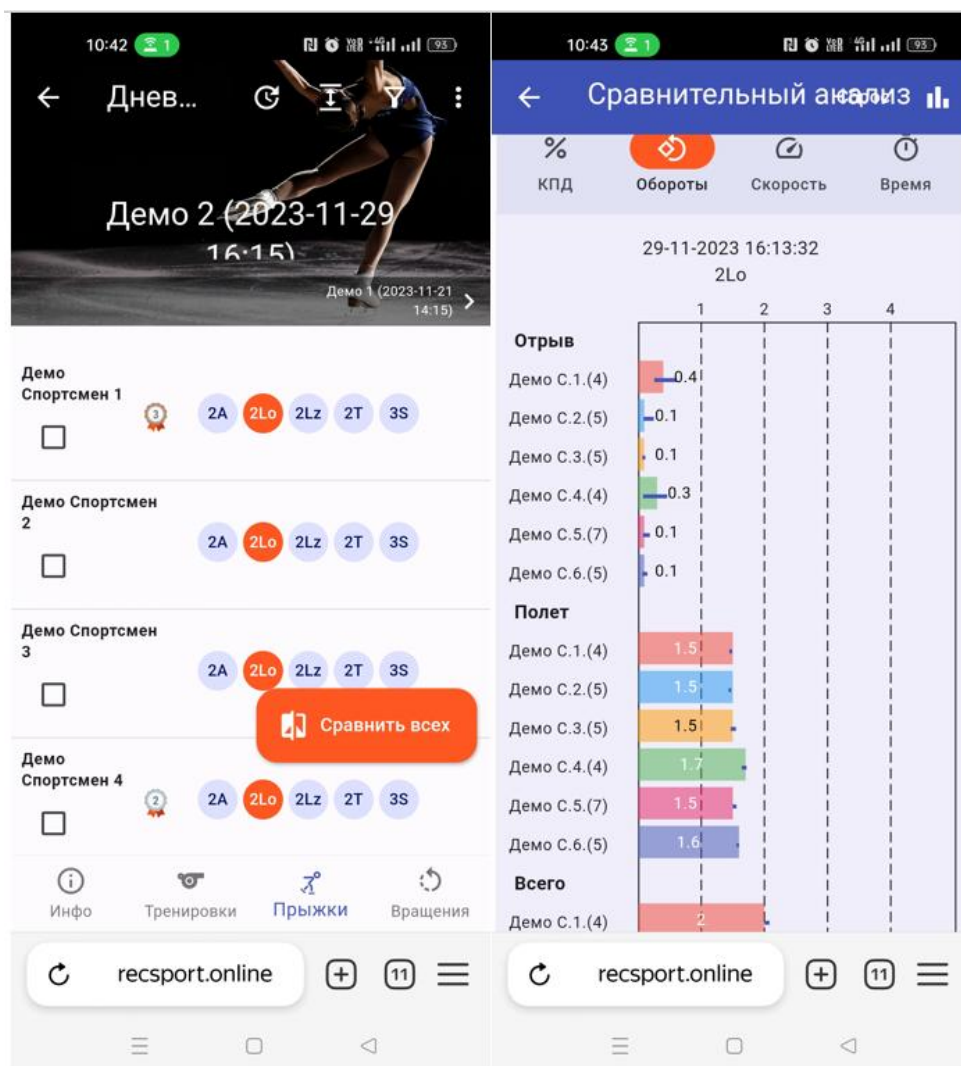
10:42 1 93

Днев...

Демо 2 (2023-11-29 16:15)

Демо 1 (2023-11-21 14:15)

Демо Спортсмен 1
3
2A 2Lo 2Lz 2T 3S

Демо Спортсмен 2
2A 2Lo 2Lz 2T 3S

Демо Спортсмен 3
2A 2Lo 2Lz 2T 3S

Сравнить всех

Демо Спортсмен 4
2
2A 2Lo 2Lz 2T 3S

Инфо Тренировки Прыжки Вращения

recsport.online 11

10:43 1 93

Сравнительный анализ

% КПД Обороты Скорость Время

29-11-2023 16:13:32
2Lo

1 2 3 4

Отрыв
Демо С.1.(4) 0.4
Демо С.2.(5) 0.1
Демо С.3.(5) 0.1
Демо С.4.(4) 0.3
Демо С.5.(7) 0.1
Демо С.6.(5) 0.1

Полет
Демо С.1.(4) 1.5
Демо С.2.(5) 1.5
Демо С.3.(5) 1.5
Демо С.4.(4) 1.7
Демо С.5.(7) 1.5
Демо С.6.(5) 1.6

Всего
Демо С.1.(4) 2

recsport.online 11